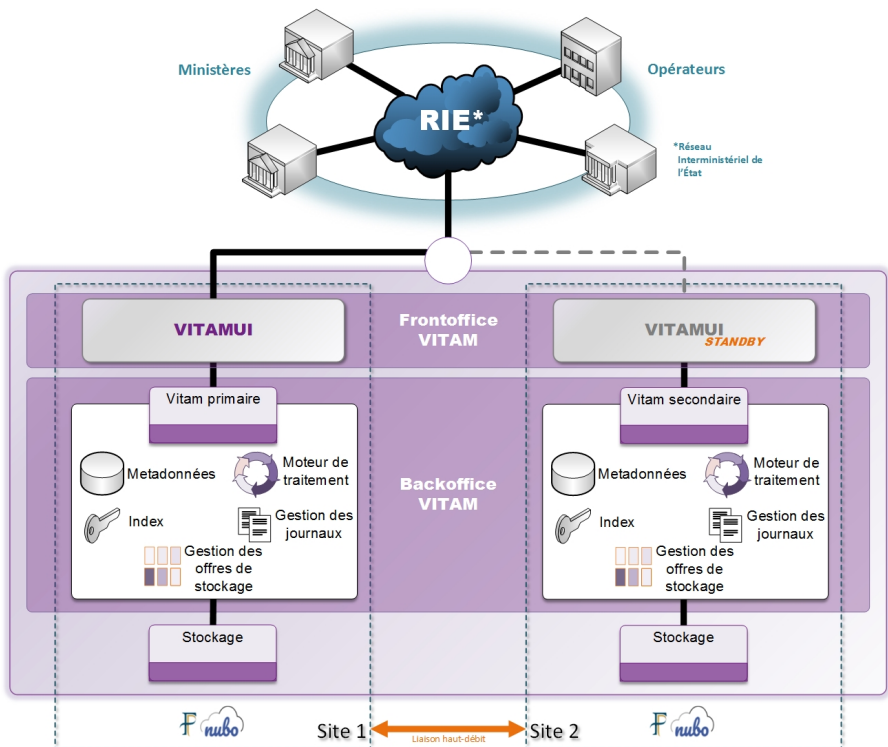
Ministères

Opérateurs

RIE*

*Réseau Interministériel de l'État

Frontoffice VITAM

VITAMUI

VITAMUI STANDBY

Backoffice VITAM

Vitam primaire

Metadonnées

Moteur de traitement

Index

Gestion des journaux

Gestion des offres de stockage

Stockage

Vitam secondaire

Metadonnées

Moteur de traitement

Index

Gestion des journaux

Gestion des offres de stockage

Stockage

nubo

Site 1

Liaison haut-débit

Site 2

nubo